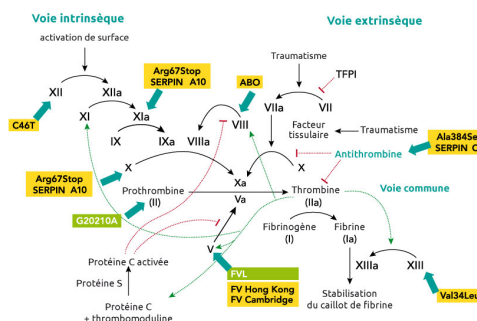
Voie intrinsèque

Voie extrinsèque

activation de surface

XII

XIIa

Arg67Stop SERPIN A10

ABO

Traumatisme

TFPI

C46T

XI

XIa

VIII

VIIa

VII

Facteur tissulaire

Traumatisme

IX

IXa

VIIIa

Ala384Se SERPIN C

Antithrombine

X

X

Arg67Stop SERPIN A10

Xa

Prothrombine (II)

Thrombine (IIa)

Voie commune

Va

G20210A

Fibrinogène (I)

Fibrine (Ia)

V

XIIIa

XIII

Protéine C activée

FVL

Protéine S

FV Hong Kong FV Cambridge

Stabilisation du caillot de fibrine

Val34Leu

Protéine C + thrombomoduline